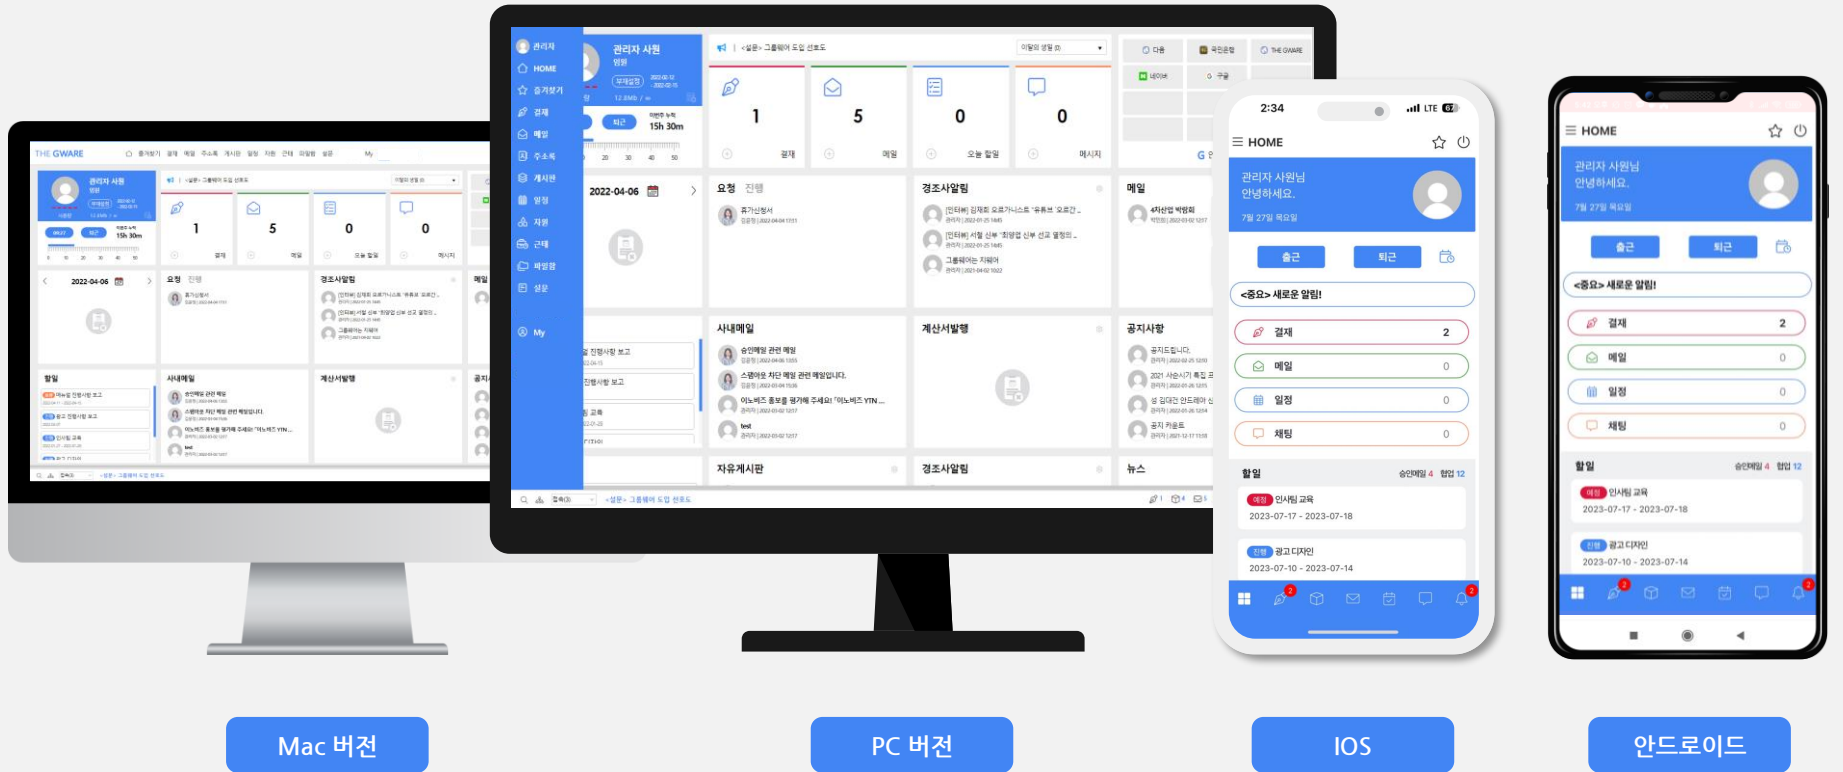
관리자 사원
HOME
즐겨찾기
결재
메일
주소록
게시판
일정
자원
근태
파일함
설문
My

관리자 사원
영원
부재설정
12.8MB
퇴근
이번주 누적
15h 30m

<설문> 그룹웨어 도입 선호도
이달의 생활

1 결재
5 메일
0 오늘 일정
0 메시지

다음
국민은행
THE GWARE
네이버
구글

2022-04-06
요청 진행
휴가신청서
경조사알림
[인터뷰] 김재희 오트가니스트 '유튜브 '오르간 ..
[인터뷰] 서철 신부 '희망엽 신부 선교 열정의 ..
그룹웨어는 지웨어
메일
4차산업 박람회

사내메일
승인메일 관련 메일
스팸아웃 차단 메일 관련 메일입니다.
이노비즈 홍보를 평가해 주세요! '이노비즈 YTN ...
test
계산서발행
공지사항
공지드립니다.
2021 사내신기 특집
공지 카운트
자유게시판
경조사알림
뉴스

THE GWARE
할일
사내메일
계산서발행

2:34
LTE
HOME
관리자 사원님
안녕하세요.
7월 27일 목요일
출근
퇴근
<중요> 새로운 알림!
결재 2
메일 0
일정 0
채팅 0
할일
승인메일 4 협업 12
예정 인사팀 교육
2023-07-17 ~ 2023-07-18
진행 광고디자인
2023-07-10 ~ 2023-07-14

HOME
관리자 사원님
안녕하세요.
7월 27일 목요일
출근
퇴근
<중요> 새로운 알림!
결재 2
메일 0
일정 0
채팅 0
할일
승인메일 4 협업 12
예정 인사팀 교육
2023-07-17 ~ 2023-07-18
진행 광고디자인
2023-07-10 ~ 2023-07-14

Mac 버전
PC 버전
IOS
안드로이드